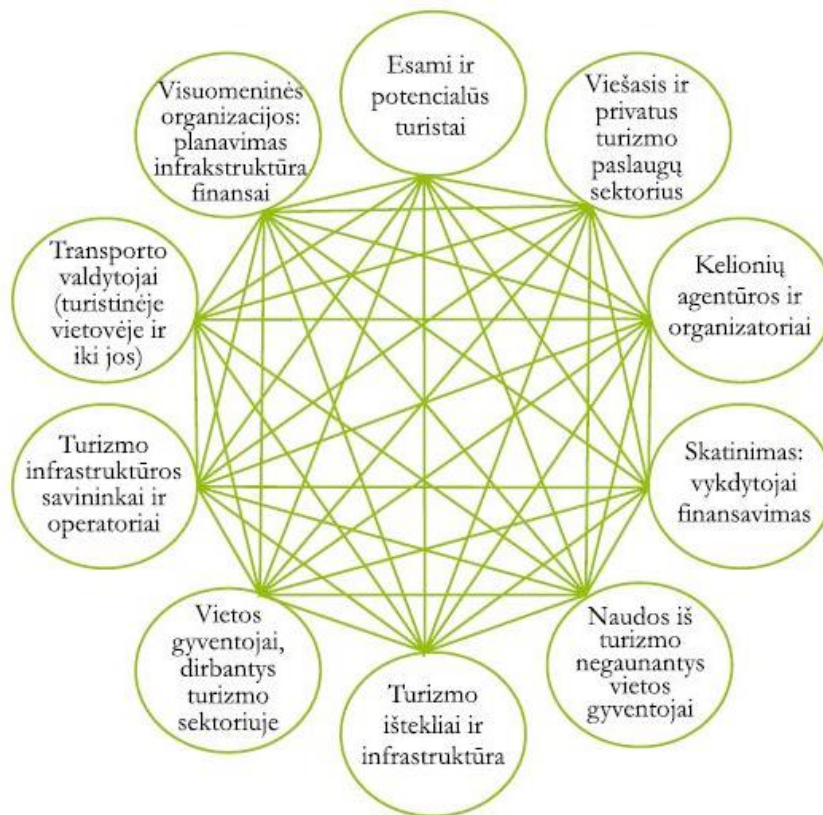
Esami ir potencialūs turistai

Viešasis ir privatus turizmo paslaugų sektorius

Kelionių agentūros ir organizatoriai

Skatinimas: vykdytojai finansavimas

Naudos iš turizmo negaunantys vietos gyventojai

Turizmo ištekliai ir infrastruktūra

Vietos gyventojai, dirbantys turizmo sektoriuje

Turizmo infrastruktūros savininkai ir operatoriai

Transporto valdytojai (turistinėje vietovėje ir iki jos)

Visuomeninės organizacijos: planavimas infrastruktūra finansai